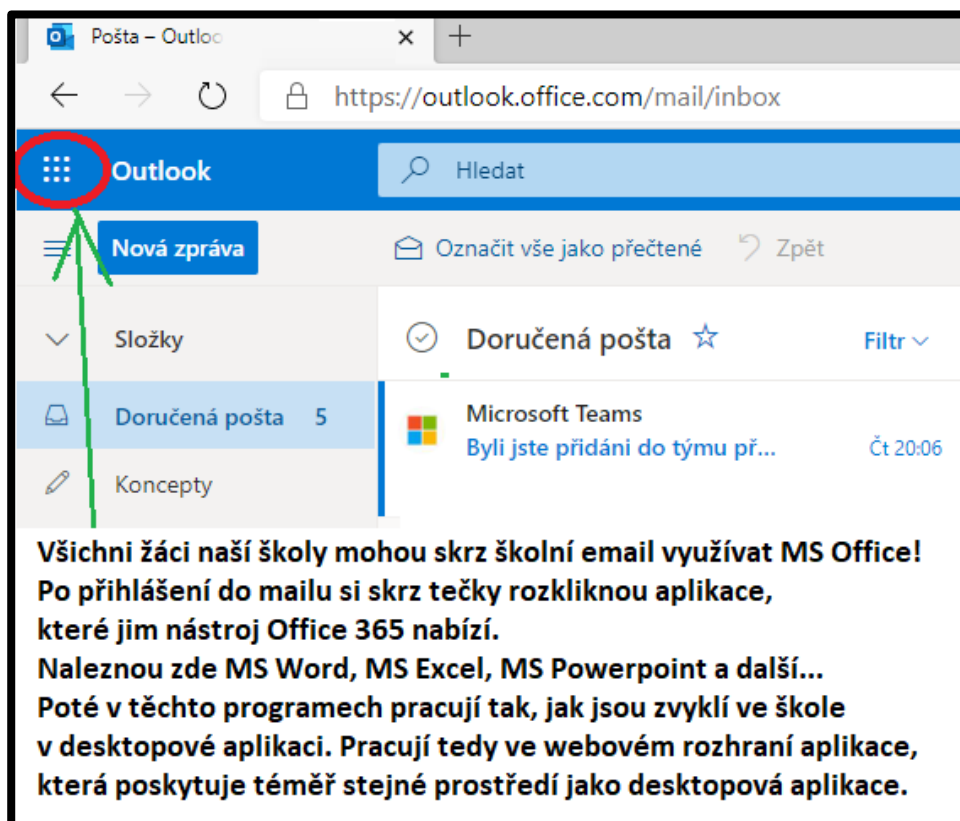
Pošta – Outloo

https://outlook.office.com/mail/inbox

Outlook

Hledat

Nová zpráva

Označit vše jako přečtené

Zpět

Složky

Doručená pošta

Filtr

Doručená pošta 5

Microsoft Teams

Byli jste přidáni do týmu př...

Čt 20:06

Koncepty

Všichni žáci naší školy mohou skrz školní email využívat MS Office! Po přihlášení do mailu si skrz tečky rozkliknou aplikace, které jim nástroj Office 365 nabízí. Naleznou zde MS Word, MS Excel, MS Powerpoint a další... Poté v těchto programech pracují tak, jak jsou zvyklí ve škole v desktopové aplikaci. Pracují tedy ve webovém rozhraní aplikace, která poskytuje téměř stejné prostředí jako desktopová aplikace.